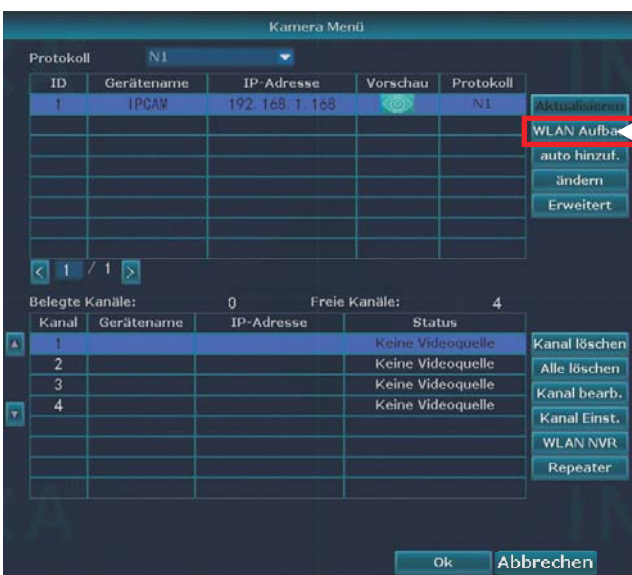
Kamera Menü

Protokoll N1

| ID | Gerätename | IP-Adresse | Vorschau | Protokoll |
|---|---|---|---|---|
| 1 | IPCAM | 192.168.1.168 | | N1 |
| | | | | |
| | | | | |
| | | | | |
| | | | | |
| | | | | |
| | | | | |
| | | | | |

Aktualisieren
WLAN Aufba
auto hinzuf.
ändern
Erweitert

1 / 1

Belegte Kanäle: 0 Freie Kanäle: 4

| Kanal | Gerätename | IP-Adresse | Status |
|---|---|---|---|
| 1 | | | Keine Videoquelle |
| 2 | | | Keine Videoquelle |
| 3 | | | Keine Videoquelle |
| 4 | | | Keine Videoquelle |
| | | | |
| | | | |
| | | | |
| | | | |

Kanal löschen
Alle löschen
Kanal bearb.
Kanal Einst.
WLAN NVR
Repeater

Ok Abbrechen